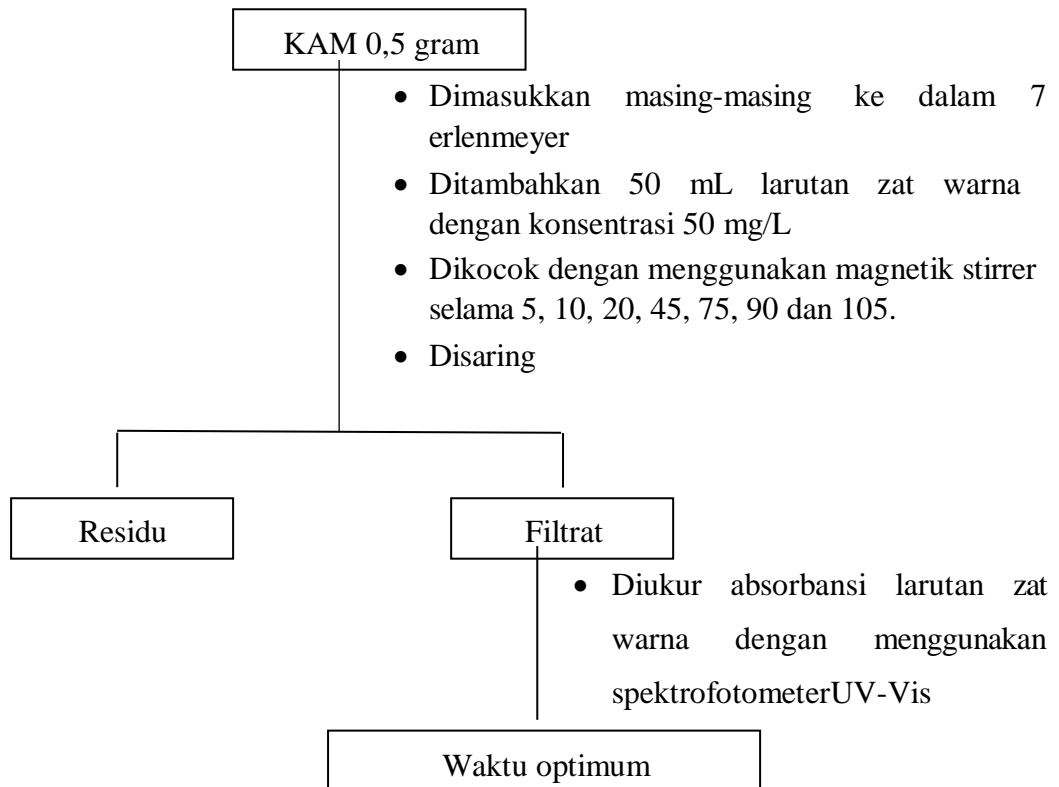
KAM 0,5 gram

- Dimasukkan masing-masing ke dalam 7 erlenmeyer
- Ditambahkan 50 mL larutan zat warna dengan konsentrasi 50 mg/L
- Dikocok dengan menggunakan magnetik stirrer selama 5, 10, 20, 45, 75, 90 dan 105.
- Disaring

Residu

Filtrat

- Diukur absorbansi larutan zat warna dengan menggunakan spektrofotometerUV-Vis

Waktu optimum